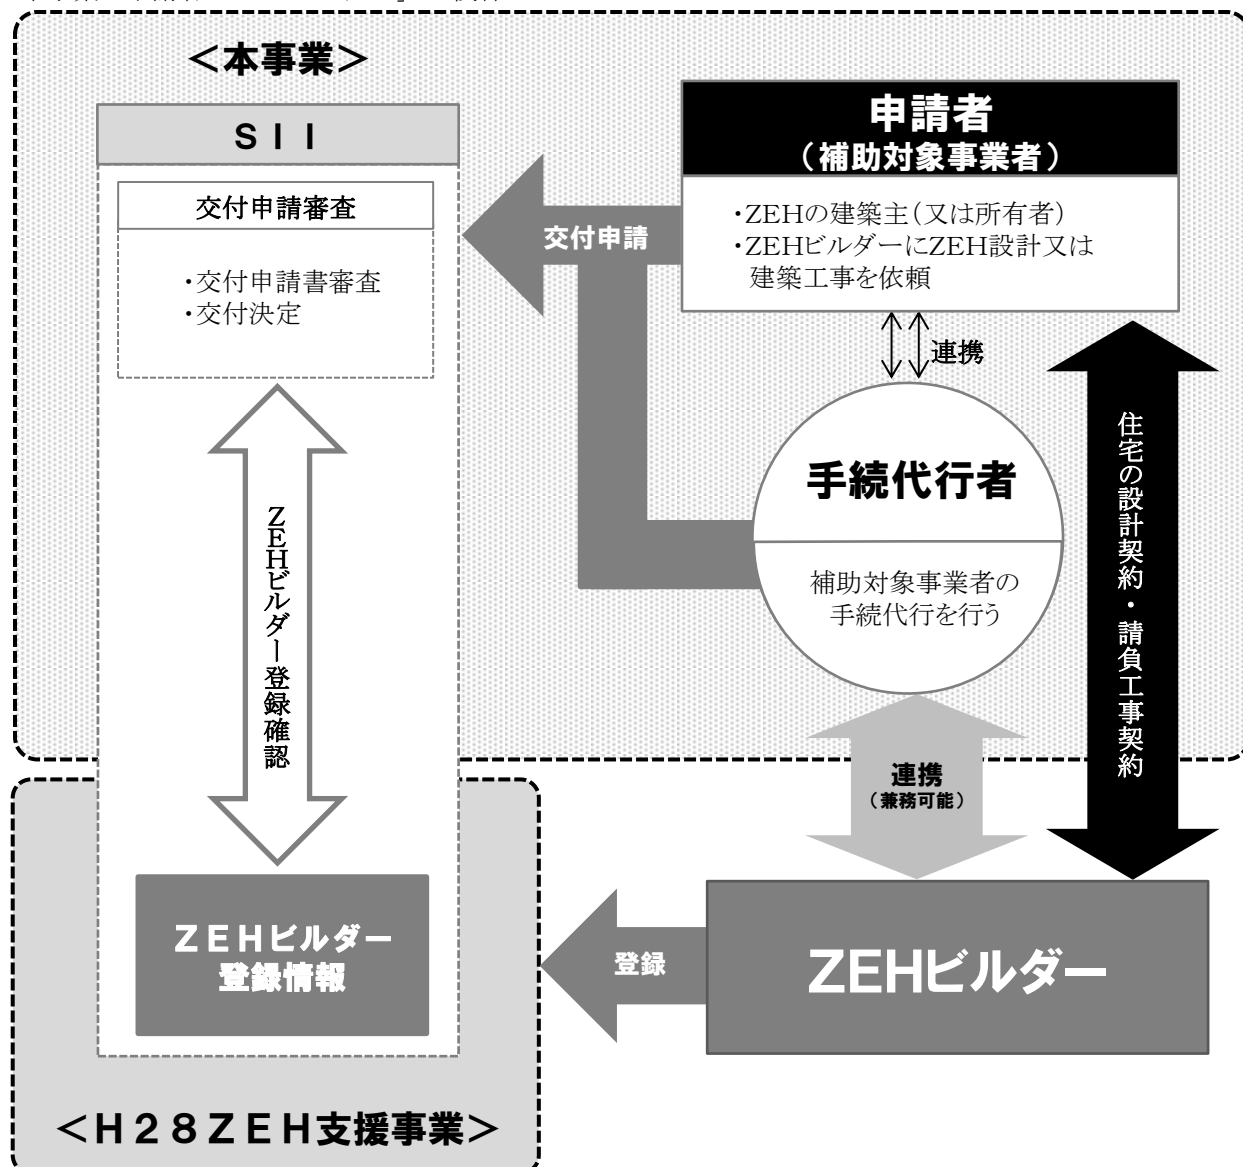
＜本事業＞

ＳＩＩ

交付申請審査

・交付申請書審査
・交付決定

ZEHビルダー登録確認

ＺＥＨビルダー
登録情報

＜Ｈ２８ＺＥＨ支援事業＞

申請者
（補助対象事業者）

・ZEHの建築主（又は所有者）
・ZEHビルダーにZEH設計又は建築工事を依頼

交付申請

連携

手続代行者

補助対象事業者の手続代行を行う

住宅の設計契約・請負工事契約

連携
（兼務可能）

登録

ZEHビルダー